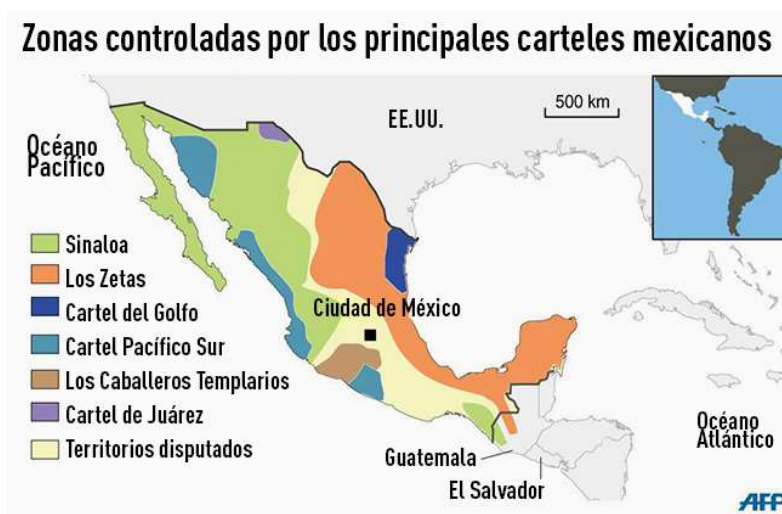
Zonas controladas por los principales carteles mexicanos

EE.UU.

500 km

Océano Pacífico

Sinaloa
Los Zetas
Cartel del Golfo
Cartel Pacífico Sur
Los Caballeros Templarios
Cartel de Juárez
Territorios disputados

Ciudad de México

Guatemala

El Salvador

Océano Atlántico

AFP